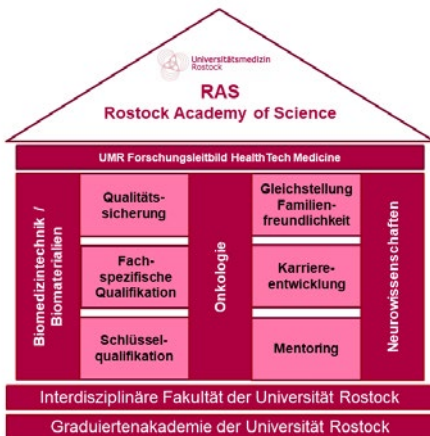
Universitätsmedizin Rostock

RAS
Rostock Academy of Science

UMR Forschungsleitbild HealthTech Medicine

Biomedizintechnik / Biomaterialien

Qualitätssicherung

Fachspezifische Qualifikation

Schlüsselqualifikation

Onkologie

Gleichstellung Familienfreundlichkeit

Karriereentwicklung

Mentoring

Neurowissenschaften

Interdisziplinäre Fakultät der Universität Rostock

Graduiertenakademie der Universität Rostock